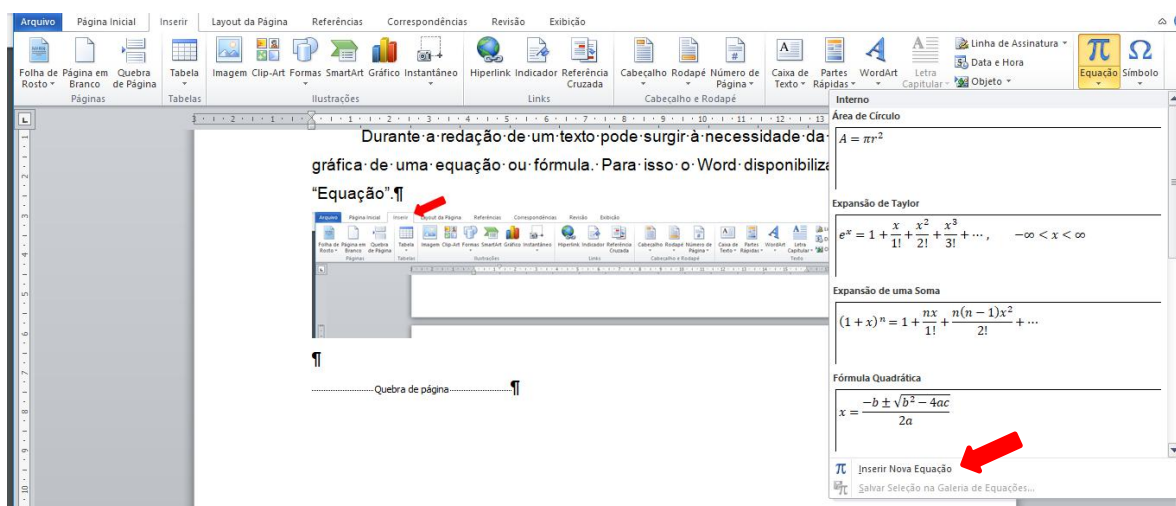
Arquivo | Página Inicial | Inserir | Layout da Página | Referências | Correspondências | Revisão | Exibição

Folha de Rosto | Página em Branco | Quebra de Página | Páginas
Tabela | Tabelas
Imagem | Clip-Art | Formas | SmartArt | Gráfico | Instantâneo | Ilustrações
Hiperlink | Indicador | Referência Cruzada | Links
Cabeçalho | Rodapé | Número de Página | Cabeçalho e Rodapé
Caixa de Texto | Partes Rápidas | WordArt | Letra Capitular
Linha de Assinatura | Data e Hora | Objeto
Equação | Símbolo

Durante a redação de um texto pode surgir à necessidade da gráfica de uma equação ou fórmula. Para isso o Word disponibiliza "Equação".¶

¶

Quebra de página ¶

Interno
Área de Círculo
$A = \pi r^2$

Expansão de Taylor
$e^x = 1 + \frac{x}{1!} + \frac{x^2}{2!} + \frac{x^3}{3!} + \cdots, \quad -\infty < x < \infty$

Expansão de uma Soma
$(1+x)^n = 1 + \frac{nx}{1!} + \frac{n(n-1)x^2}{2!} + \cdots$

Fórmula Quadrática
$x = \frac{-b \pm \sqrt{b^2-4ac}}{2a}$

Inserir Nova Equação
Salvar Seleção na Galeria de Equações...